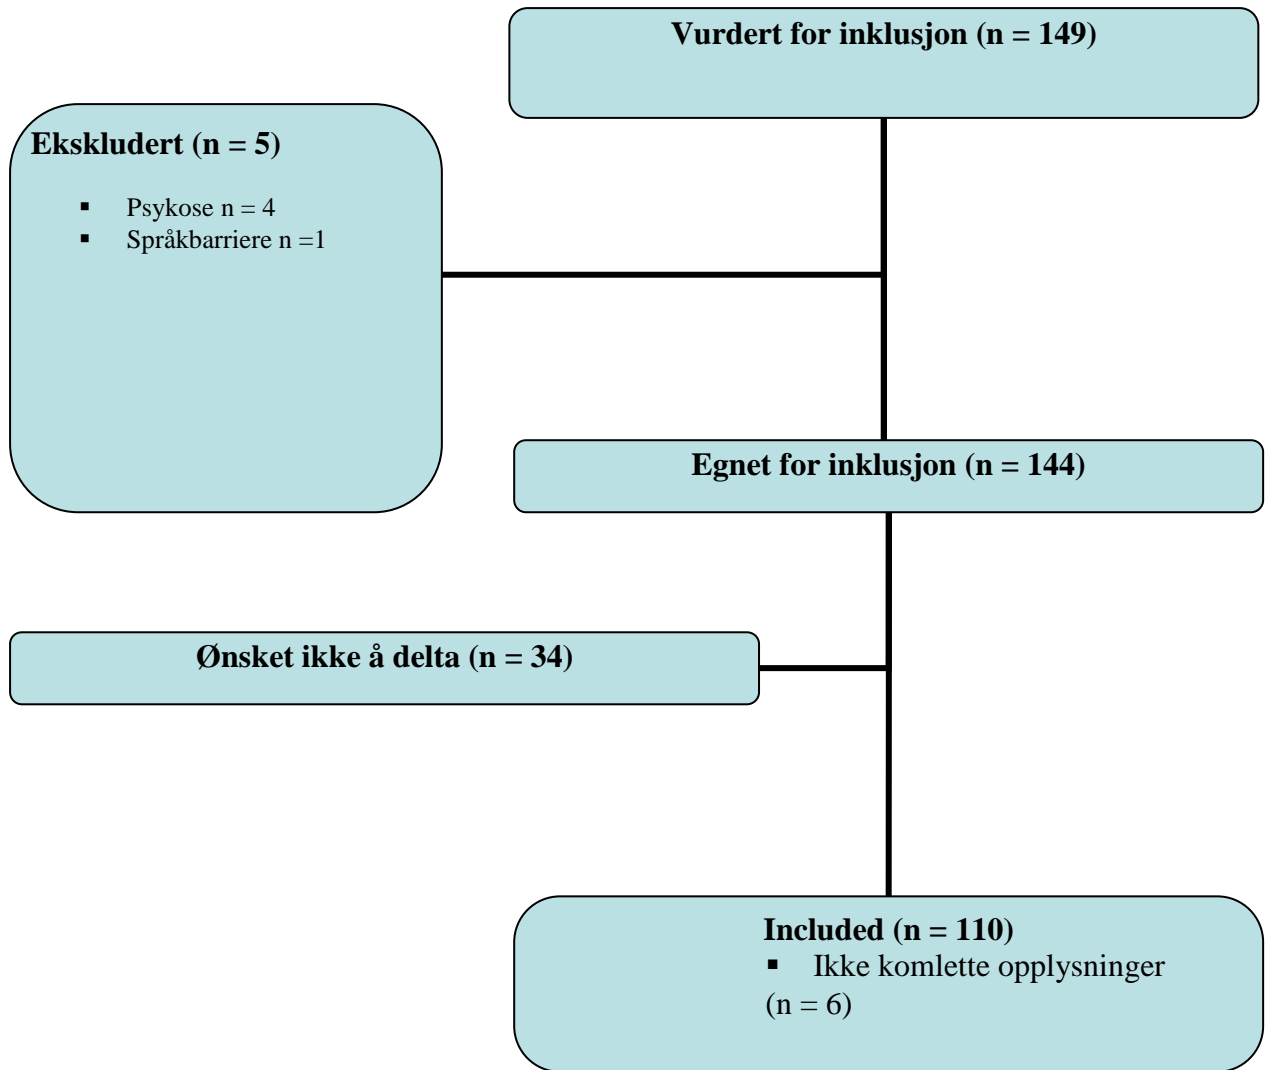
Vurdert for inklusjon (n = 149)

Ekskludert (n = 5)

- Psykose n = 4
- Språkbarriere n =1

Egnet for inklusjon (n = 144)

Ønsket ikke å delta (n = 34)

Included (n = 110)

- Ikke komlette opplysninger (n = 6)